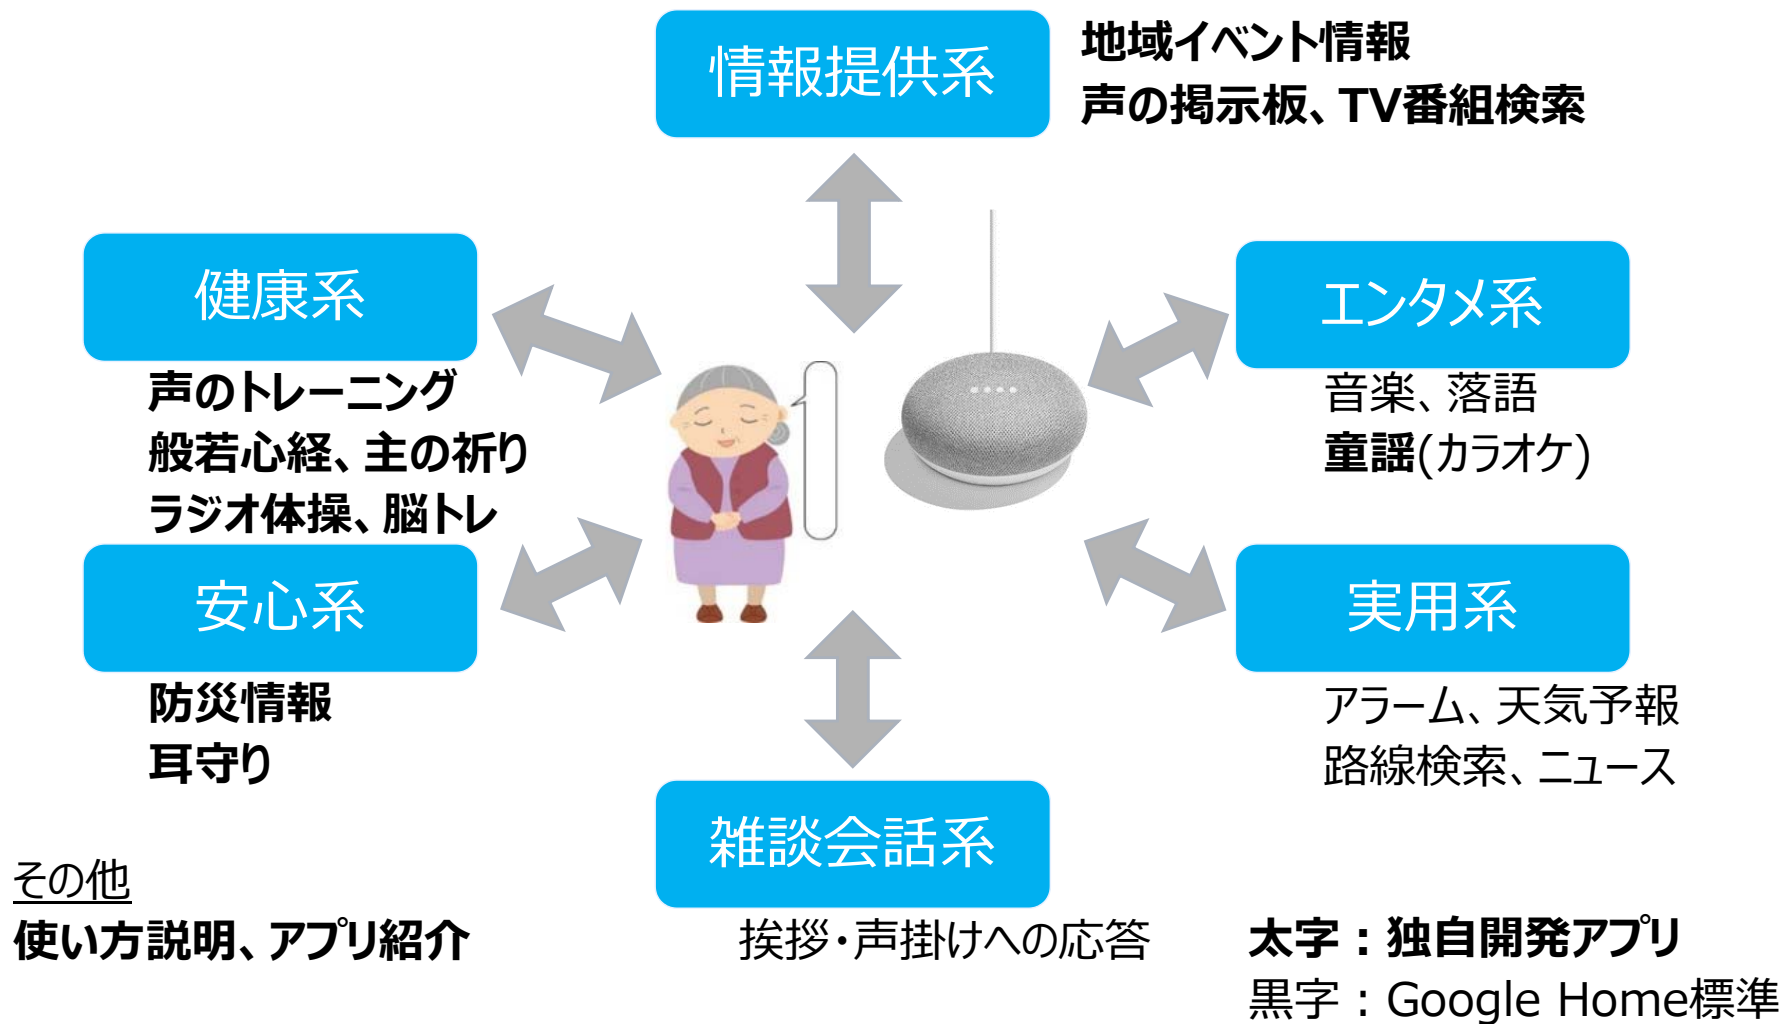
情報提供系

地域イベント情報
声の掲示板、TV番組検索

健康系

声のトレーニング
般若心経、主の祈り
ラジオ体操、脳トレ

エンタメ系

音楽、落語
童謡(カラオケ)

安心系

防災情報
耳守り

実用系

アラーム、天気予報
路線検索、ニュース

雑談会話系

挨拶・声掛けへの応答

その他
使い方説明、アプリ紹介

太字：独自開発アプリ
黒字：Google Home標準